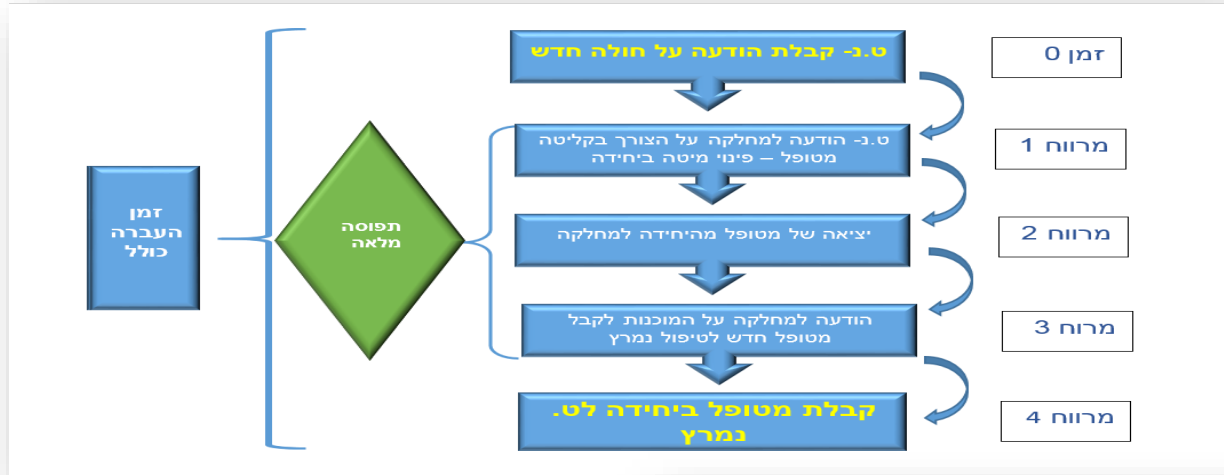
זמן 0

ט.נ- קבלת הודעה על חולה חדש

מרווח 1

ט.נ- הודעה למחלקה על הצורך בקליטה מטופל – פינוי מיטה ביחידה

מרווח 2

יציאה של מטופל מהיחידה למחלקה

מרווח 3

הודעה למחלקה על המוכנות לקבל מטופל חדש לטיפול נמרץ

מרווח 4

קבלת מטופל ביחידה לט. נמרץ

תפוסה מלאה

זמן העברה כולל